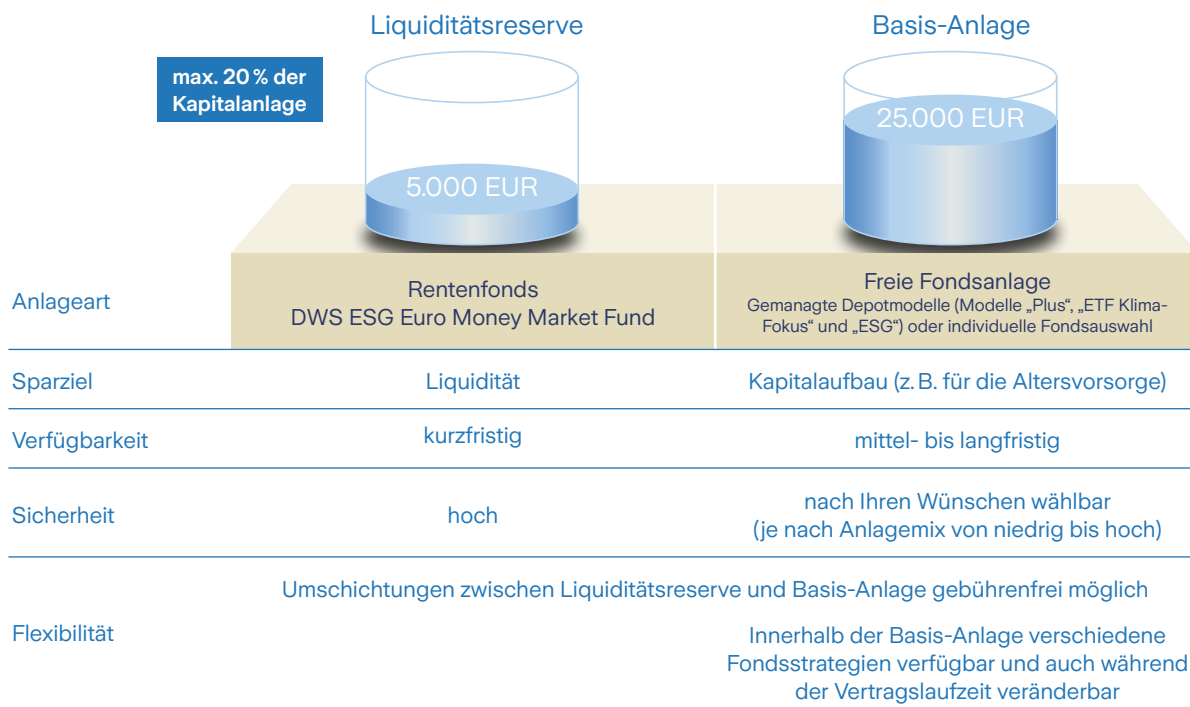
Liquiditätsreserve

Basis-Anlage

max. 20 % der Kapitalanlage

5.000 EUR

25.000 EUR

| | | |
|---|---|---|
| Anlageart | Rentenfonds DWS ESG Euro Money Market Fund | Freie Fondsanlage Gemanagte Depotmodelle (Modelle „Plus“, „ETF Klima-Fokus“ und „ESG“) oder individuelle Fondsauswahl |
| Sparziel | Liquidität | Kapitalaufbau (z. B. für die Altersvorsorge) |
| Verfügbarkeit | kurzfristig | mittel- bis langfristig |
| Sicherheit | hoch | nach Ihren Wünschen wählbar (je nach Anlagemix von niedrig bis hoch) |
| Flexibilität | Umschichtungen zwischen Liquiditätsreserve und Basis-Anlage gebührenfrei möglich | Innerhalb der Basis-Anlage verschiedene Fondsstrategien verfügbar und auch während der Vertragslaufzeit veränderbar |